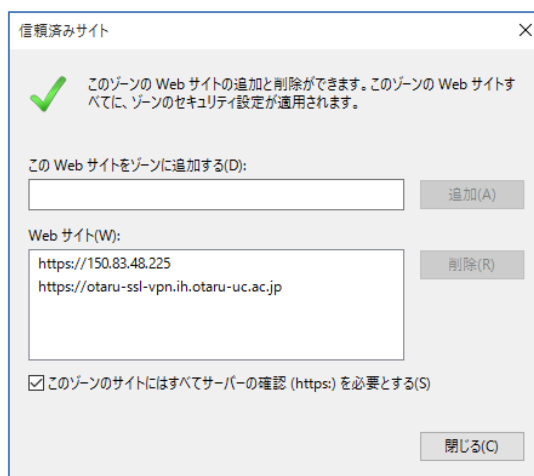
信頼済みサイト

×

このゾーンの Web サイトの追加と削除ができます。このゾーンの Web サイトすべてに、ゾーンのセキュリティ設定が適用されます。

この Web サイトをゾーンに追加する(D):

追加(A)

Web サイト(W):

https://150.83.48.225
https://otaru-ssl-vpn.ih.otaru-uc.ac.jp

削除(R)

☑ このゾーンのサイトにはすべてサーバーの確認 (https:) を必要とする(S)

閉じる(C)